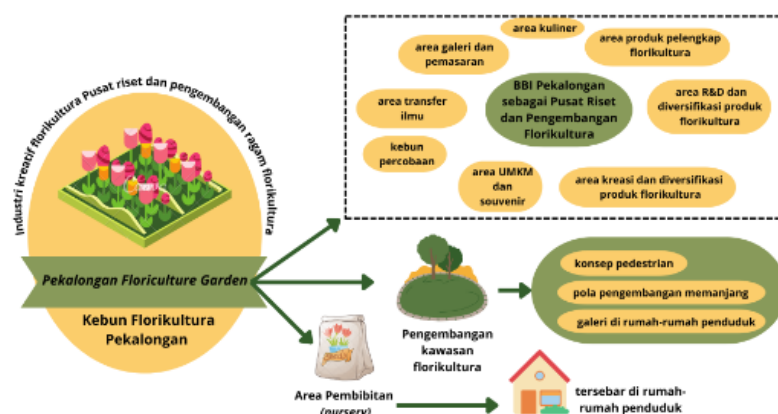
Industri kreatif florikultura Pusat riset dan pengembangan ragam florikultura

Pekalongan Floriculture Garden

Kebun Florikultura Pekalongan

area kuliner

area galeri dan pemasaran

area produk pelengkap florikultura

area transfer ilmu

BBI Pekalongan sebagai Pusat Riset dan Pengembangan Florikultura

area R&D dan diversifikasi produk florikultura

kebun percobaan

area UMKM dan souvenir

area kreasi dan diversifikasi produk florikultura

Pengembangan kawasan florikultura

konsep pedestrian

pola pengembangan memanjang

galeri di rumah-rumah penduduk

Area Pembibitan (nursery)

tersebar di rumah-rumah penduduk